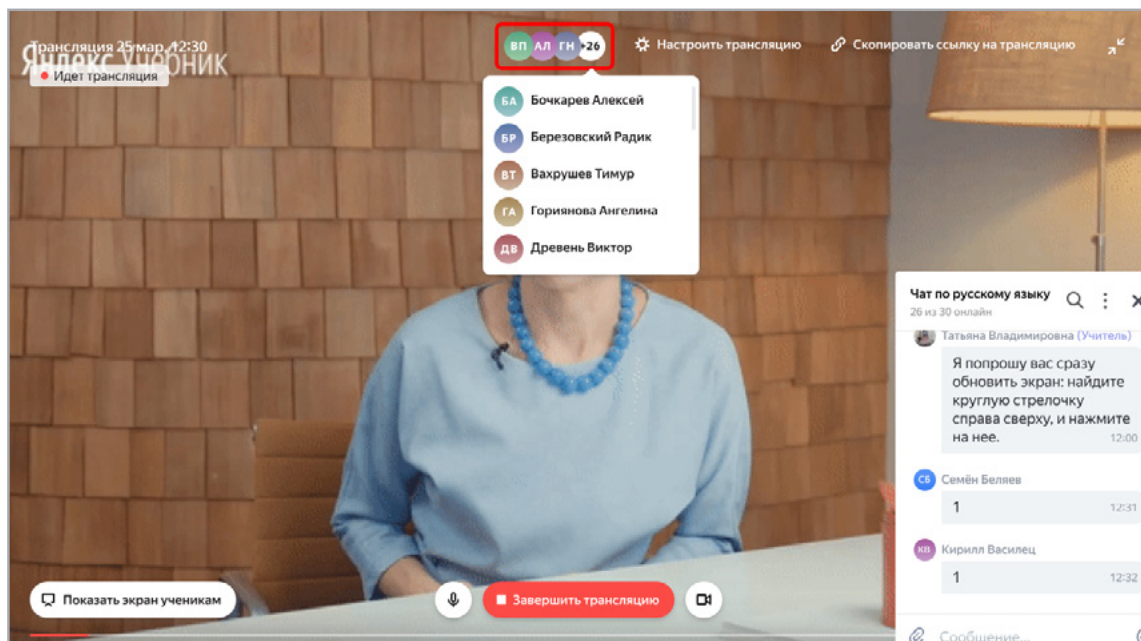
Трансляция 25 мар, 12:30
Яндекс Учебник
Идет трансляция

ВП АЛ ГН +26

Настроить трансляцию
Скопировать ссылку на трансляцию

БА Бочкарев Алексей
БР Березовский Радик
ВТ Вахрушев Тимур
ГА Горианова Ангелина
ДВ Древень Виктор

Чат по русскому языку
26 из 30 онлайн

Татьяна Владимировна (Учитель)
Я попрошу вас сразу обновить экран: найдите круглую стрелочку справа сверху, и нажмите на нее. 12:00

СБ Семён Беляев
1 12:31

КВ Кирилл Василец
1 12:32

Сообщение...

Показать экран ученикам
Завершить трансляцию